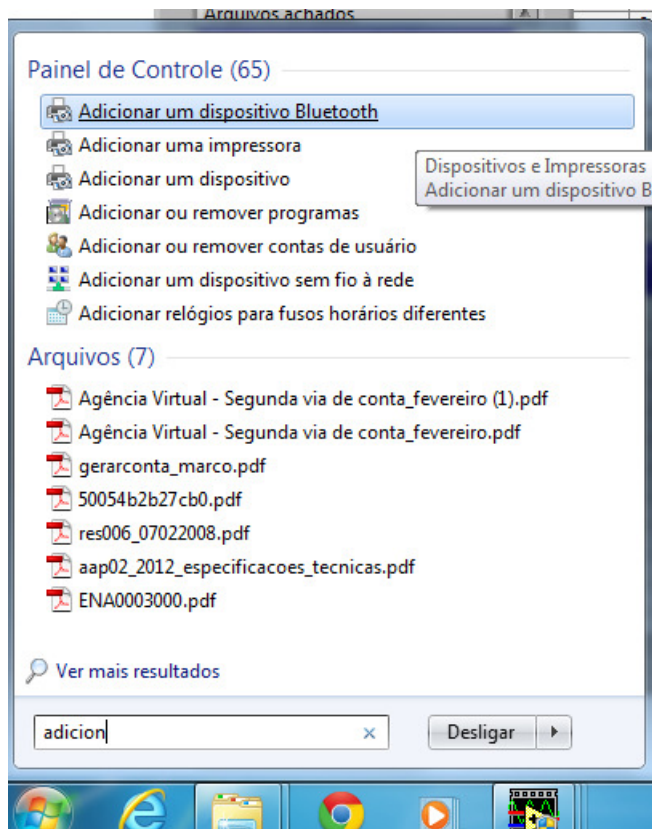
Arquivos achados

Painel de Controle (65)

Adicionar um dispositivo Bluetooth

Adicionar uma impressora

Adicionar um dispositivo

Adicionar ou remover programas

Adicionar ou remover contas de usuário

Adicionar um dispositivo sem fio à rede

Adicionar relógios para fusos horários diferentes

Dispositivos e Impressoras
Adicionar um dispositivo B

Arquivos (7)

Agência Virtual - Segunda via de conta_fevereiro (1).pdf

Agência Virtual - Segunda via de conta_fevereiro.pdf

gerarconta_marco.pdf

50054b2b27cb0.pdf

res006_07022008.pdf

aap02_2012_especificacoes_tecnicas.pdf

ENA0003000.pdf

Ver mais resultados

adicion

Desligar